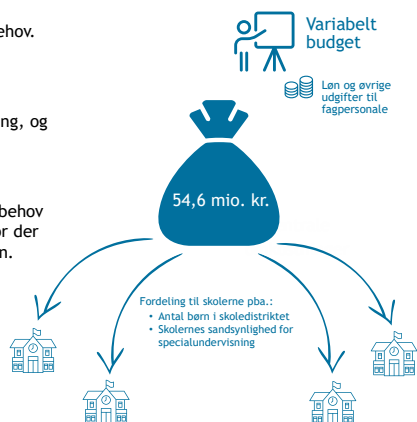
ehov.

ng, og

behov
or der
n.

Variabelt budget

Løn og øvrige udgifter til fagpersonale

54,6 mio. kr.

Fordeling til skolerne pba.:
• Antal børn i skoledistriktet
• Skolernes sandsynlighed for specialundervisning